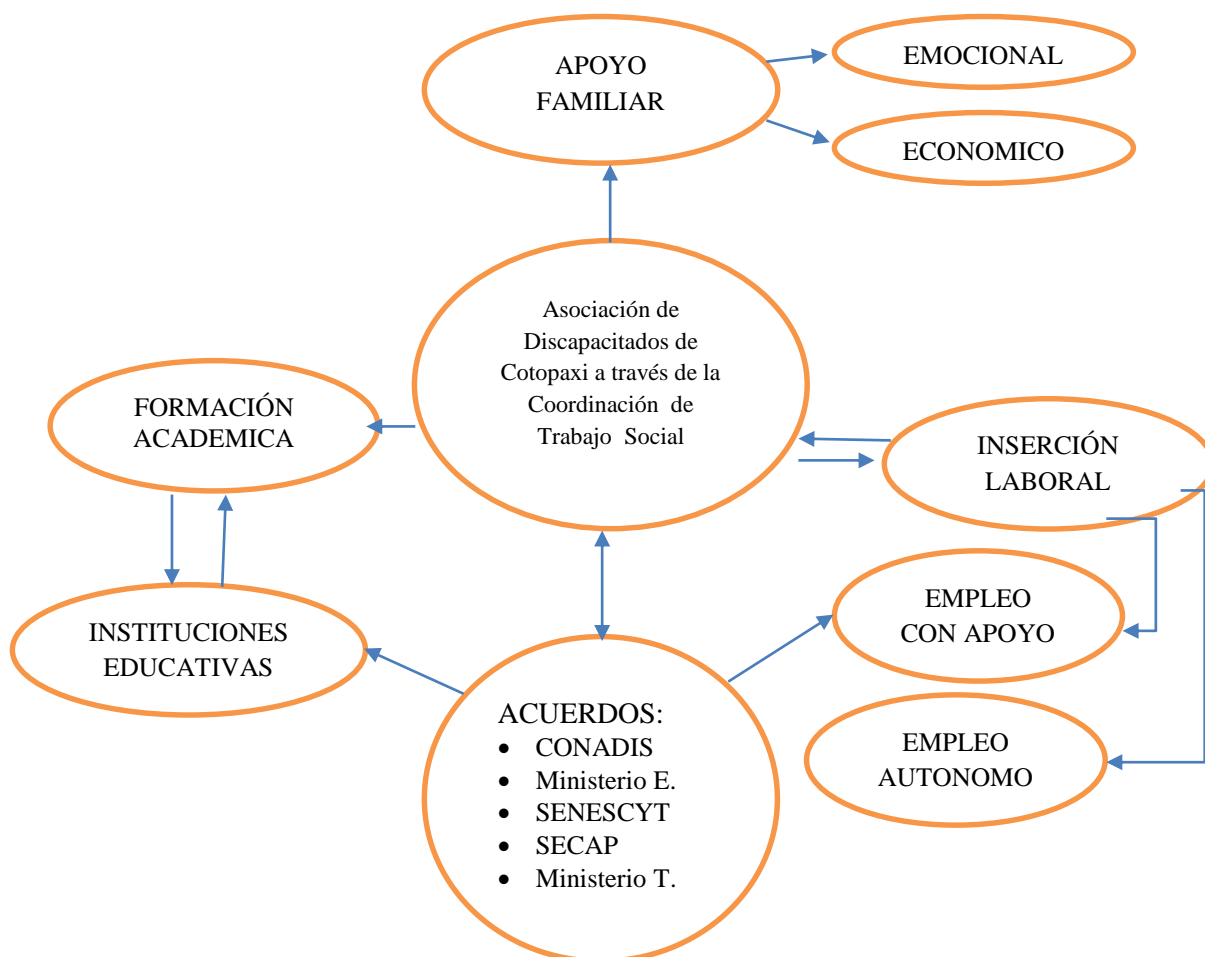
APOYO FAMILIAR

EMOCIONAL

ECONOMICO

Asociación de Discapacitados de Cotopaxi a través de la Coordinación de Trabajo Social

FORMACIÓN ACADEMICA

INSERCIÓN LABORAL

INSTITUCIONES EDUCATIVAS

EMPLEO CON APOYO

EMPLEO AUTONOMO

ACUERDOS:
- CONADIS
- Ministerio E.
- SENESCYT
- SECAP
- Ministerio T.